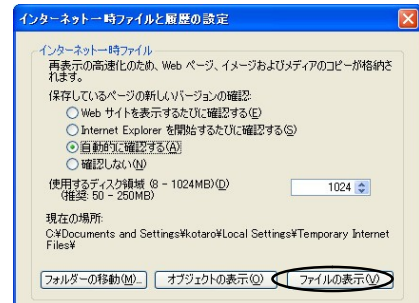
インターネット一時ファイルと履歴の設定

インターネット一時ファイル

再表示の高速化のため、Web ページ、イメージおよびメディアのコピーが格納されます。

保存しているページの新しいバージョンの確認:

Web サイトを表示するたびに確認する(E)

Internet Explorer を開始するたびに確認する(S)

自動的に確認する(A)

確認しない(N)

使用するディスク領域 (8 - 1024MB)(D)
(推奨: 50 - 250MB)

1024

現在の場所:

C:¥Documents and Settings¥kotaro¥Local Settings¥Temporary Internet Files¥

フォルダーの移動(M)...

オブジェクトの表示(O)

ファイルの表示(V)